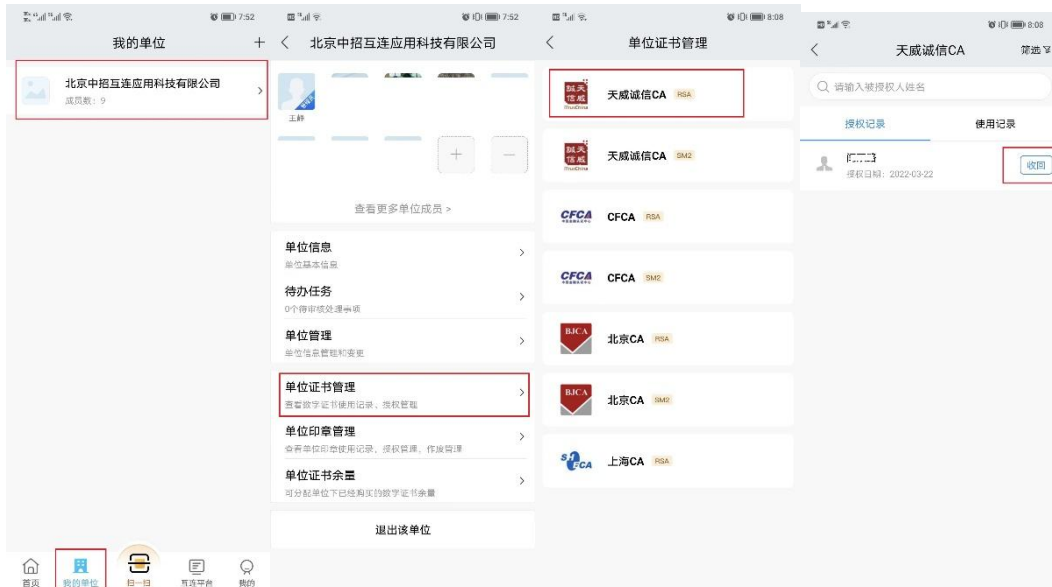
7:52

我的单位 +

北京中招互连应用科技有限公司
成员数：9

首页 我的单位 扫一扫 互连平台 我的

7:52

〈 北京中招互连应用科技有限公司

王静

查看更多单位成员 >

单位信息
单位基本信息

待办任务
0个待审核处理事项

单位管理
单位信息管理和变更

单位证书管理
查看数字证书使用记录，授权管理

单位印章管理
查看单位印章使用记录，授权管理，作废管理

单位证书余量
可分配单位下已经购买的数字证书余量

退出该单位

8:08

〈 单位证书管理

天威诚信CA RSA

天威诚信CA SM2

CFCA CFCA RSA

CFCA CFCA SM2

BJCA 北京CA RSA

BJCA 北京CA SM2

上海CA RSA

8:08

〈 天威诚信CA 筛选

请输入被授权人姓名

授权记录 使用记录

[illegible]
授权日期：2022-03-22
收回